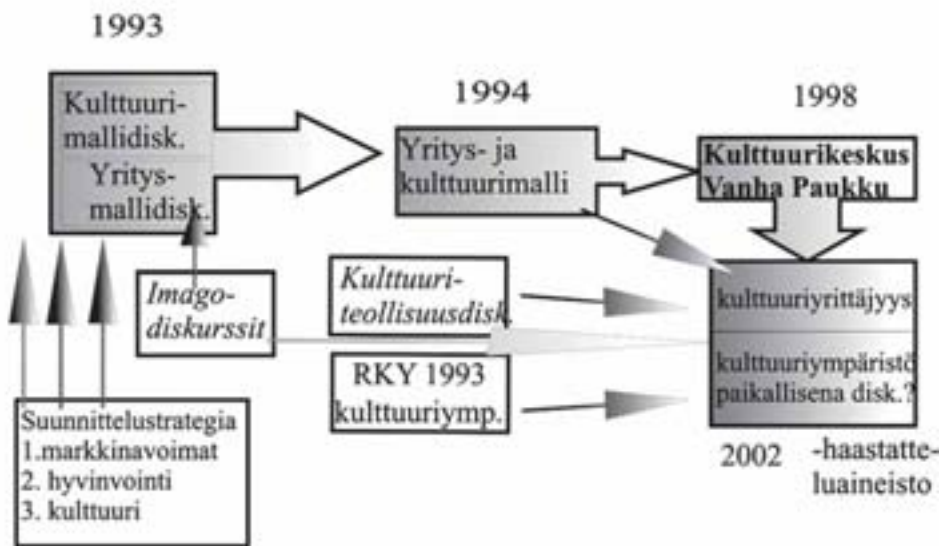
1993

Kulttuurimallidisk.
Yritysmallidisk.

1994

Yritys- ja kulttuurimalli

1998

Kulttuurikeskus Vanha Paukku

Imagodiskurssit

Kulttuuriteollisuusdisk.

RKY 1993 kulttuuriymp.

kulttuuriyrittäjyys

kulttuuriympäristö paikallisena disk.?

Suunnittelustrategia
1.markkinavoimat
2. hyvinvointi
3. kulttuuri

2002 -haastatteluaineisto